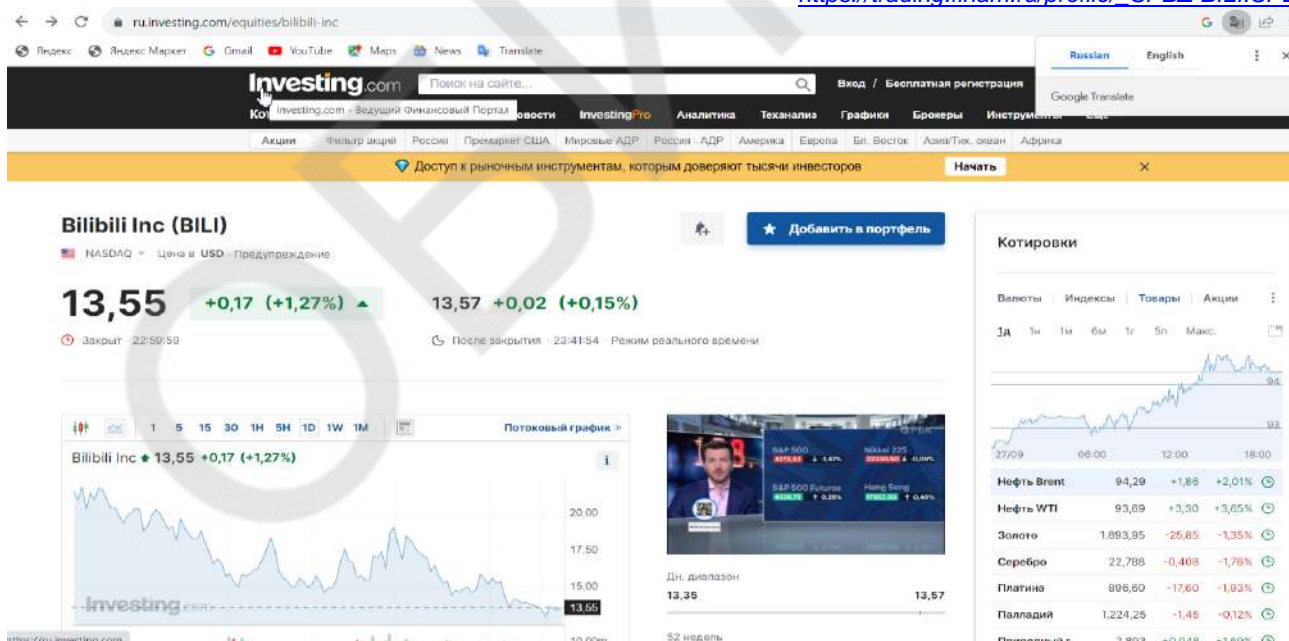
ru.investing.com/equities/bilibili-inc

Яндекс Яндекс Маркет Gmail YouTube Maps News Translate

Russian English

Google Translate

Investing.com Поиск на сайте... Вход / Бесплатная регистрация

Investing.com - Ведущий Финансовый Портал

Кот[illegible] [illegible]вости InvestingPro Аналитика Теханализ Графики Брокеры Инструме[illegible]

Акции Фильтр акций Россия Премаркет США Мировые АДР Россия - АДР Америка Европа Бл. Восток Азия/Тих. океан Африка

Доступ к рыночным инструментам, которым доверяют тысячи инвесторов Начать

Bilibili Inc (BILI)

NASDAQ Цена в USD Предупреждение

Добавить в портфель

13,55 +0,17 (+1,27%)

13,57 +0,02 (+0,15%)

Закрыт 22:59:50

После закрытия 23:41:54 Режим реального времени

1 5 15 30 1H 5H 1D 1W 1M

Потоковый график »

Bilibili Inc 13,55 +0,17 (+1,27%)

20,00
17,50
15,00
13,55

Investing.com

Дн. диапазон
13,35 13,57

52 недель

Котировки

Валюты Индексы Товары Акции

1д 1н 1м 6м 1г 5л Макс.

94
93
27/09 06:00 12:00 18:00

| | | | |
|---|---|---|---|
| Нефть Brent | 94,29 | +1,86 | +2,01% |
| Нефть WTI | 93,89 | +3,30 | +3,65% |
| Золото | 1.893,95 | -25,85 | -1,35% |
| Серебро | 22,788 | -0,408 | -1,76% |
| Платина | 896,60 | -17,60 | -1,93% |
| Палладий | 1.224,25 | -1,45 | -0,12% |